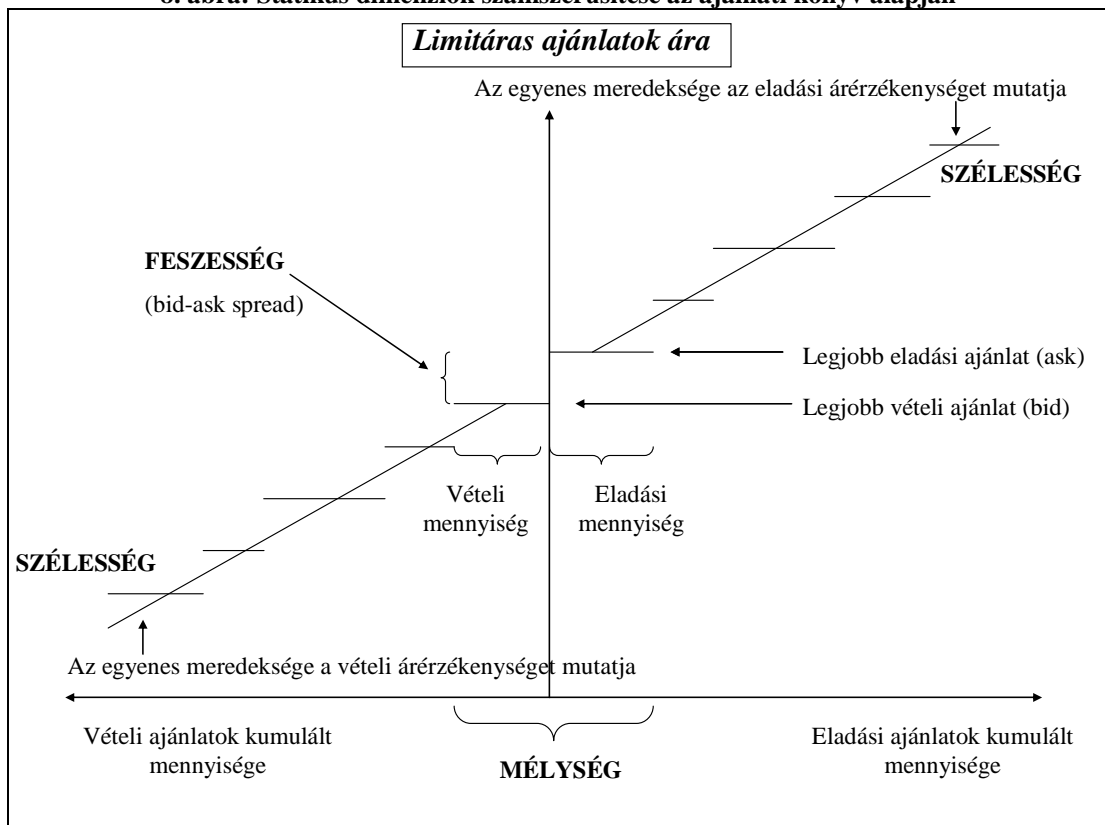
6. ábra: Statikus dimenziók számszerűsítése az ajánlati könyv alapján

Limitáras ajánlatok ára

Az egyenes meredeksége az eladási árérzékenységet mutatja

SZÉLESSÉG

FESZESSÉG

(bid-ask spread)

Legjobb eladási ajánlat (ask)

Legjobb vételi ajánlat (bid)

Vételi mennyiség

Eladási mennyiség

SZÉLESSÉG

Az egyenes meredeksége a vételi árérzékenységet mutatja

Vételi ajánlatok kumulált mennyisége

MÉLYSÉG

Eladási ajánlatok kumulált mennyisége